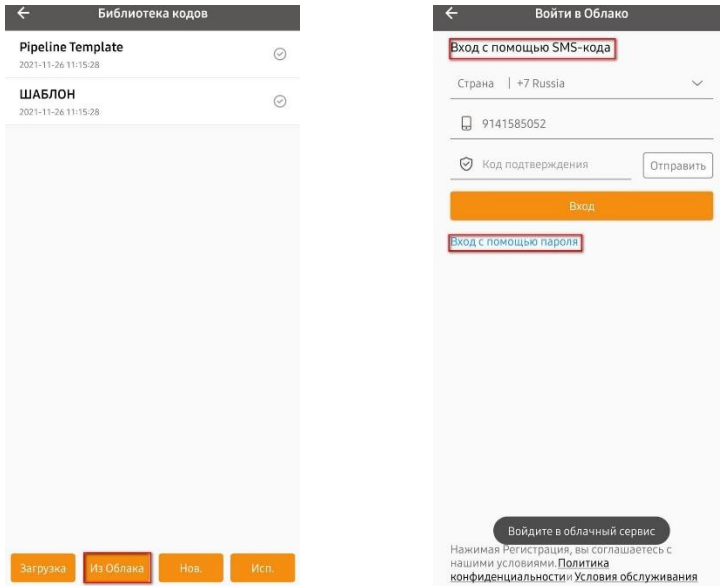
Библиотека кодов

Pipeline Template
2021-11-26 11:15:28

ШАБЛОН
2021-11-26 11:15:28

Загрузка | Из Облака | Нов. | Исп.

Войти в Облако

Вход с помощью SMS-кода

Страна | +7 Russia

9141585052

Код подтверждения

Отправить

Вход

Вход с помощью пароля

Войдите в облачный сервис

Нажимая Регистрация, вы соглашаетесь с нашими условиями. Политика конфиденциальности и Условия обслуживания